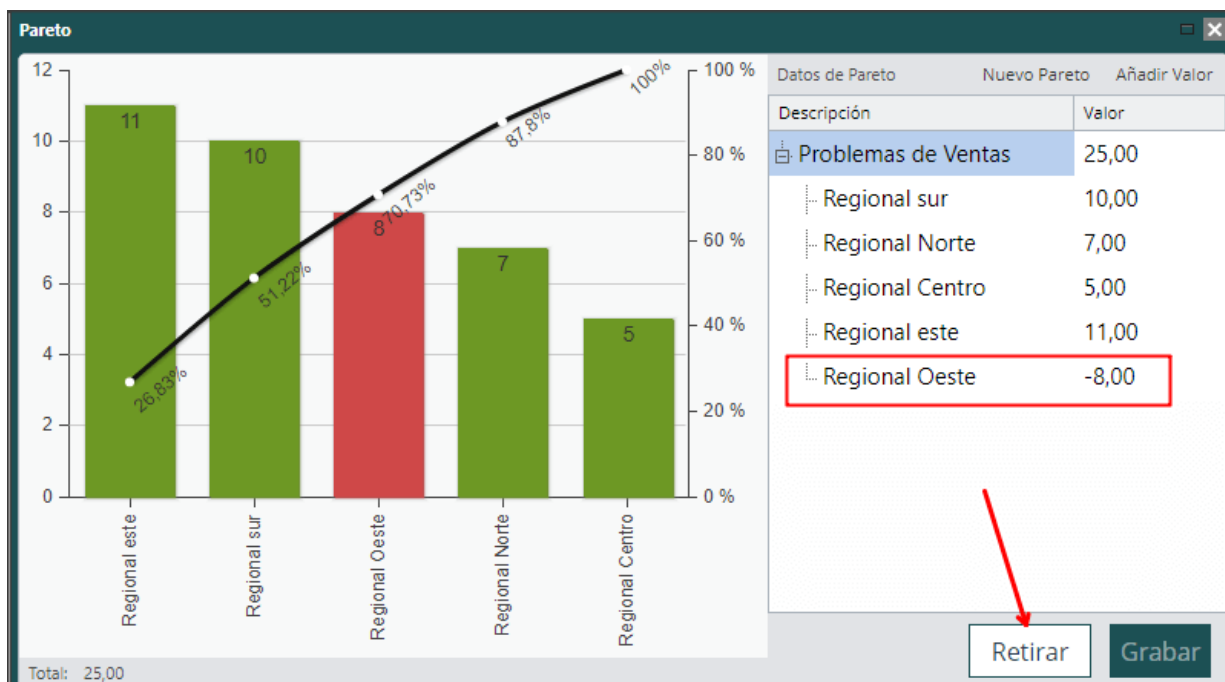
Pareto

12
10
8
6
4
2
0

100 %
80 %
60 %
40 %
20 %
0 %

11
10
8
7
5

26,83%
51,22%
70,73%
87,8%
100%

Regional este
Regional sur
Regional Oeste
Regional Norte
Regional Centro

Total: 25,00

Datos de Pareto
Nuevo Pareto
Añadir Valor

| Descripción | Valor |
|---|---|
| Problemas de Ventas | 25,00 |
| Regional sur | 10,00 |
| Regional Norte | 7,00 |
| Regional Centro | 5,00 |
| Regional este | 11,00 |
| Regional Oeste | -8,00 |

Retirar
Grabar